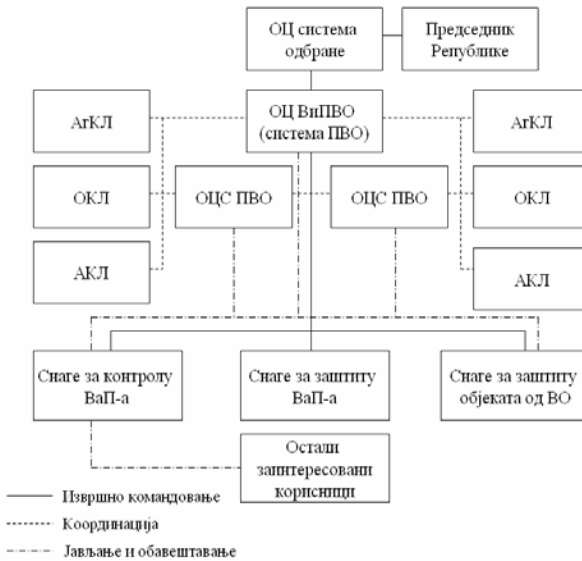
ОЦ система одбране

Председник Републике

АгКЛ

ОЦ ВиПВО (система ПВО)

АгКЛ

ОКЛ

ОЦС ПВО

ОЦС ПВО

ОКЛ

АКЛ

АКЛ

Снаге за контролу ВаП-а

Снаге за заштиту ВаП-а

Снаге за заштиту објеката од ВО

Остали заинтересовани корисници

Извршно командовање

Координација

Јављање и обавештавање